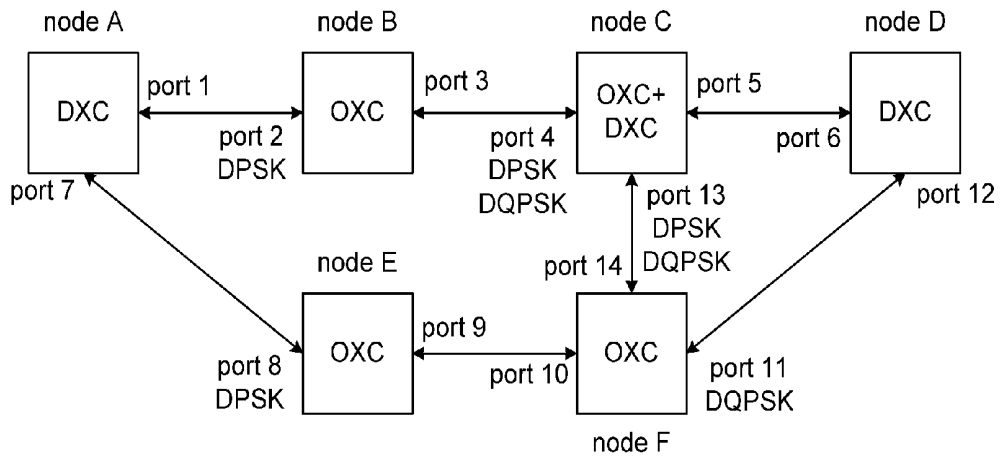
node A

DXC

port 1

port 2
DPSK

node B

OXC

port 3

port 4
DPSK
DQPSK

node C

OXC+
DXC

port 5

port 6

node D

DXC

port 7

port 13
DPSK
DQPSK

port 12

node E

port 14

OXC

port 9

port 8
DPSK

port 10

OXC

port 11
DQPSK

node F